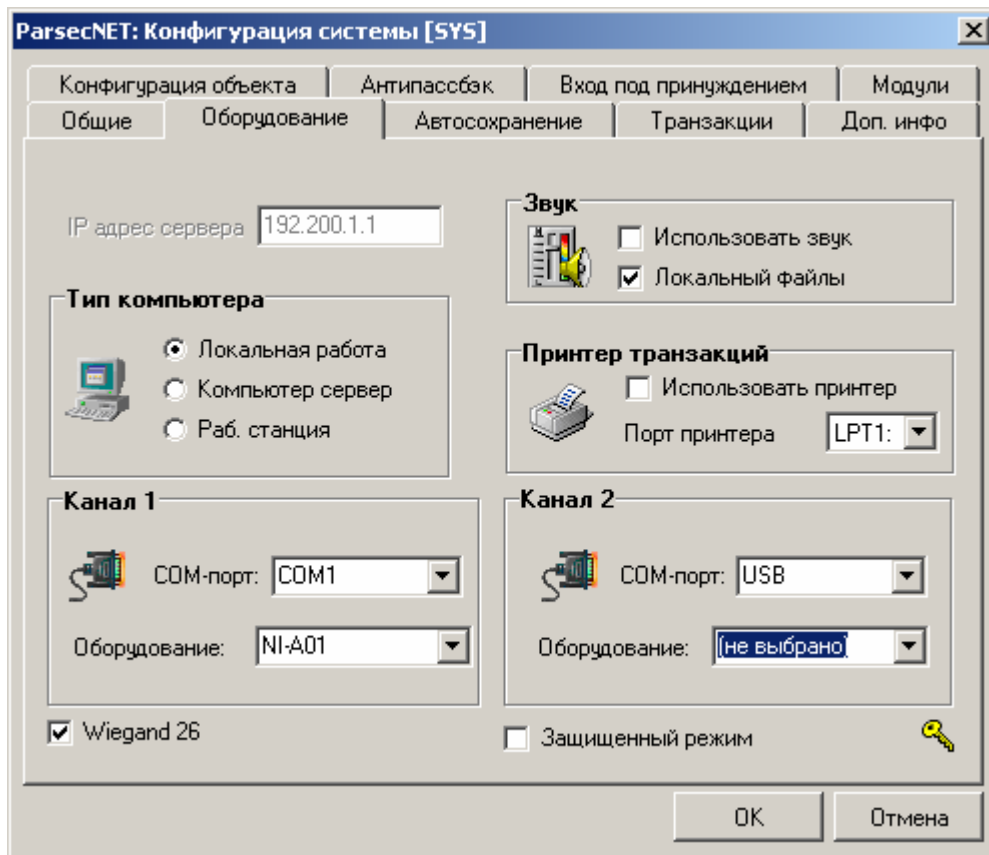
ParsecNET: Конфигурация системы [SYS]

Конфигурация объекта
Антипассбэк
Вход под принуждением
Модули
Общие
Оборудование
Автосохранение
Транзакции
Доп. инфо

IP адрес сервера 192.200.1.1

Звук
Использовать звук
Локальный файлы

Тип компьютера
Локальная работа
Компьютер сервер
Раб. станция

Принтер транзакций
Использовать принтер
Порт принтера LPT1:

Канал 1
COM-порт: COM1
Оборудование: NI-A01

Канал 2
COM-порт: USB
Оборудование: (не выбрано)

Wiegand 26
Защищенный режим

OK
Отмена